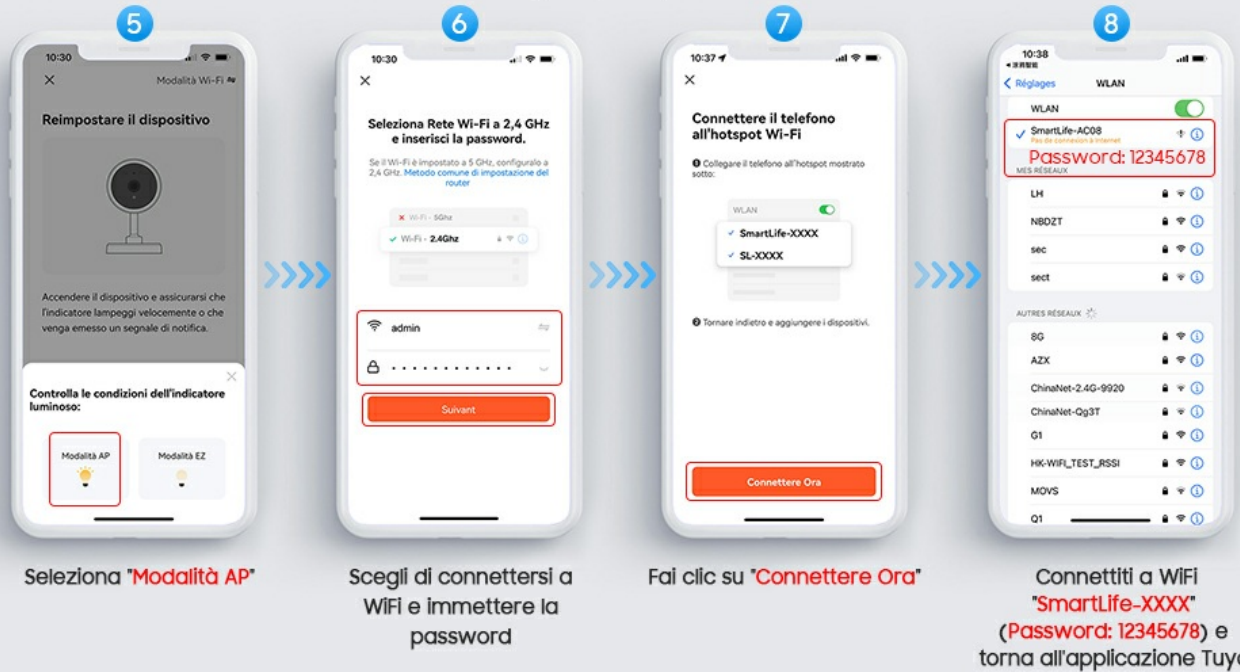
5

10:30

Modalità Wi-Fi

Reimpostare il dispositivo

Accendere il dispositivo e assicurarsi che l'indicatore lampeggi velocemente o che venga emesso un segnale di notifica.

Controlla le condizioni dell'indicatore luminoso:

Modalità AP

Modalità EZ

Seleziona "Modalità AP"

6

10:30

Seleziona Rete Wi-Fi a 2,4 GHz e inserisci la password.

Se il Wi-Fi è impostato a 5 GHz, configuralo a 2,4 GHz. Metodo comune di impostazione del router

Wi-Fi - 5Ghz

Wi-Fi - 2.4Ghz

admin

Suivant

Scegli di connettersi a WiFi e immettere la password

7

10:37

Connettere il telefono all'hotspot Wi-Fi

❶ Collegare il telefono all'hotspot mostrato sotto:

WLAN

SmartLife-XXXX

SL-XXXX

❷ Tornare indietro e aggiungere i dispositivi.

Connettere Ora

Fai clic su "Connettere Ora"

8

10:38

Réglages WLAN

WLAN

SmartLife-AC08
Pas de connexion à Internet

Password: 12345678

MES RÉSEAUX

LH

NBDZT

sec

sect

AUTRES RÉSEAUX

8G

AZX

ChinaNet-2.4G-9920

ChinaNet-Qg3T

G1

HK-WIFI_TEST_RSSI

MOVS

Q1

Connettiti a WiFi "SmartLife-XXXX" (Password: 12345678) e torna all'applicazione Tuya